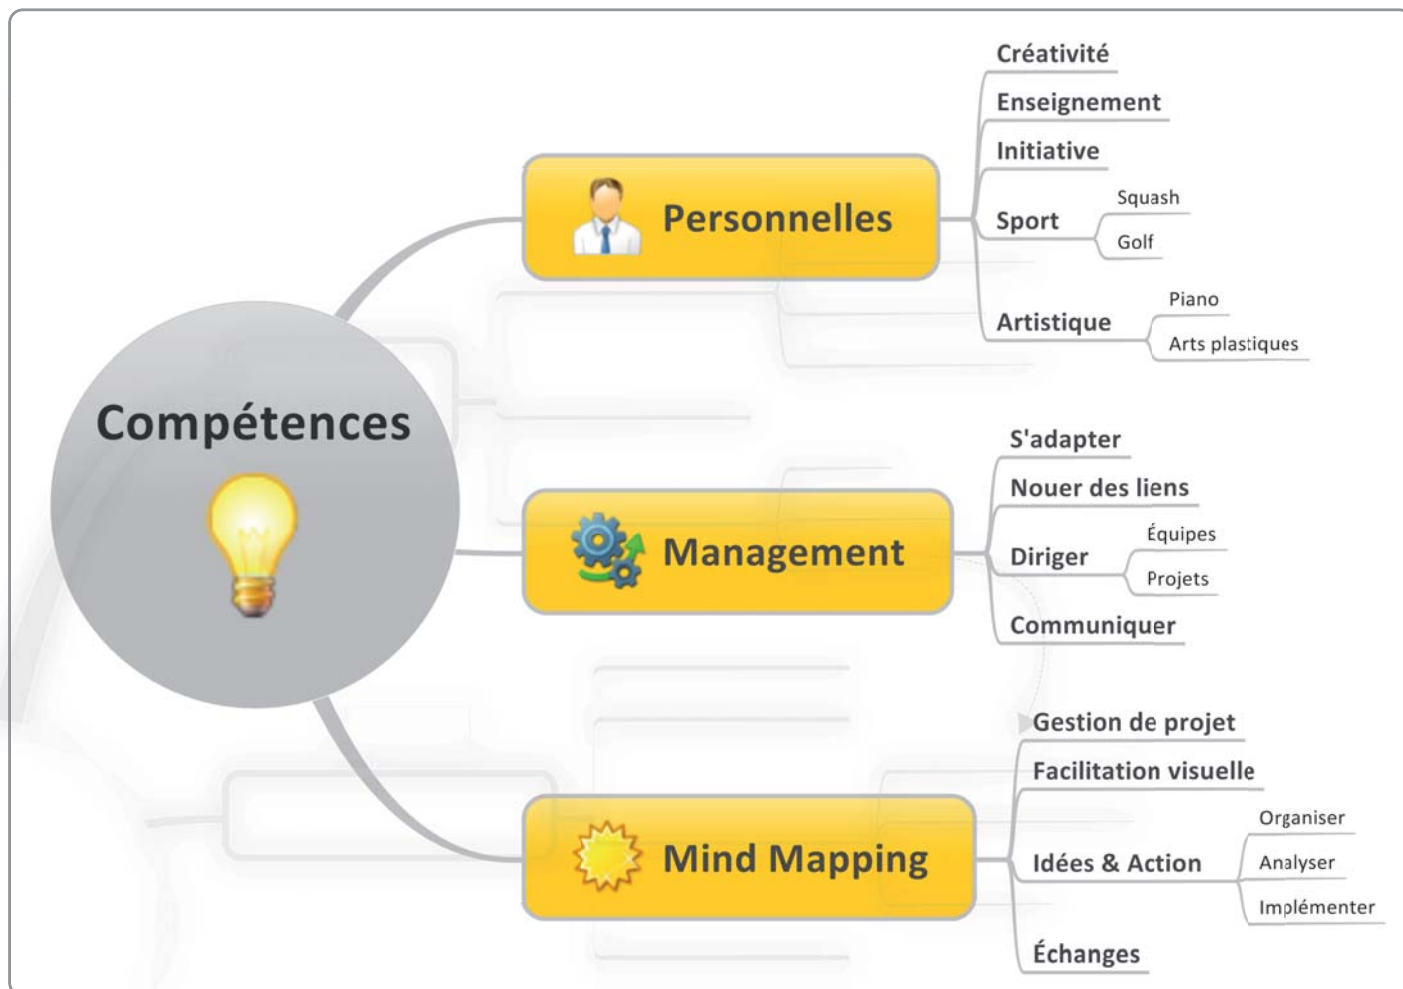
Compétences

Personnelles

Créativité

Enseignement

Initiative

Sport

Squash

Golf

Artistique

Piano

Arts plastiques

Management

S'adapter

Nouer des liens

Diriger

Équipes

Projets

Communiquer

Mind Mapping

Gestion de projet

Facilitation visuelle

Idées & Action

Organiser

Analyser

Implémenter

Échanges